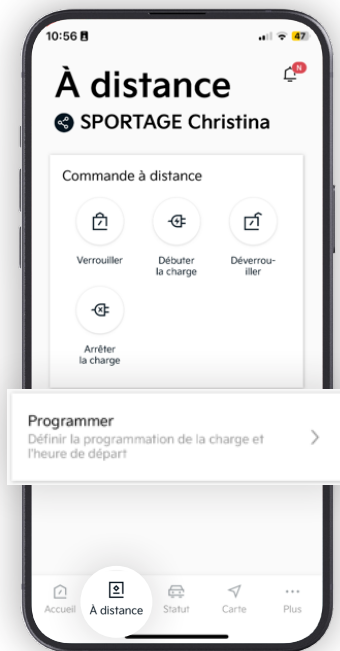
10:56

47

N

À distance

SPORTAGE Christina

Commande à distance

Verrouiller

Débuter la charge

Déverrouiller

Arrêter la charge

Programmer

Définir la programmation de la charge et l'heure de départ

Accueil

À distance

Statut

Carte

Plus